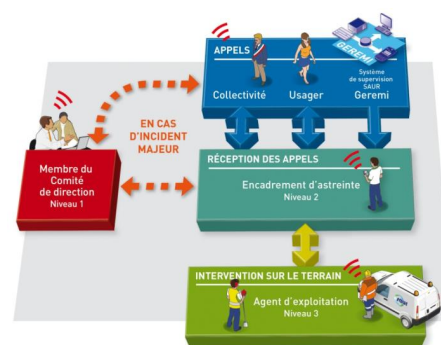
APPELS

GEREMI

Système de supervision SAUR

Collectivité

Usager

Geremi

EN CAS D'INCIDENT MAJEUR

Membre du Comité de direction
Niveau 1

RÉCEPTION DES APPELS

Encadrement d'astreinte
Niveau 2

INTERVENTION SUR LE TERRAIN

Agent d'exploitation
Niveau 3